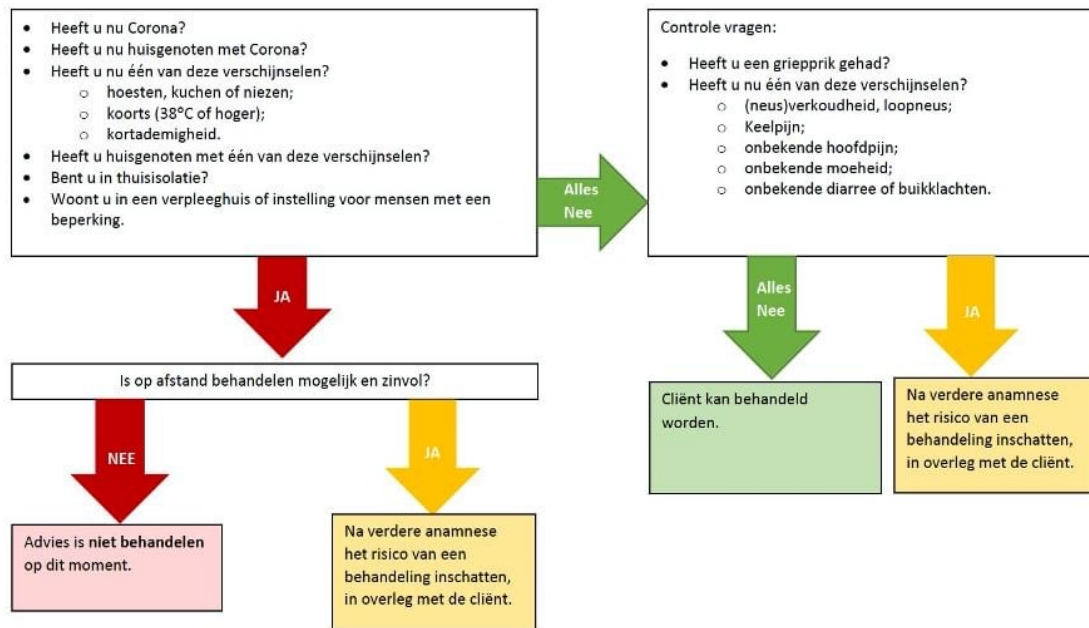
- Heeft u nu Corona?
- Heeft u nu huisgenoten met Corona?
- Heeft u nu één van deze verschijnselen?
  - hoesten, kuchen of niezen;
  - koorts (38°C of hoger);
  - kortademigheid.
- Heeft u huisgenoten met één van deze verschijnselen?
- Bent u in thuisisolatie?
- Woont u in een verpleeghuis of instelling voor mensen met een beperking.

JA

Is op afstand behandelen mogelijk en zinvol?

NEE

Advies is **niet behandelen** op dit moment.

JA

Na verdere anamnese het risico van een behandeling inschatten, in overleg met de cliënt.

Alles Nee

Controle vragen:

- Heeft u een griepprik gehad?
- Heeft u nu één van deze verschijnselen?
  - (neus)verkoudheid, loopneus;
  - Keelpijn;
  - onbekende hoofdpijn;
  - onbekende moeheid;
  - onbekende diarree of buikklachten.

Alles Nee

Cliënt kan behandeld worden.

JA

Na verdere anamnese het risico van een behandeling inschatten, in overleg met de cliënt.